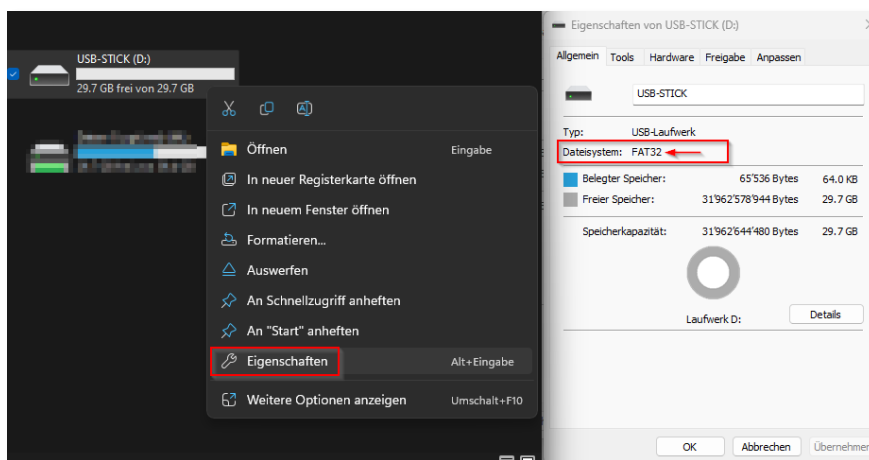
USB-STICK (D:)
29.7 GB frei von 29.7 GB

Öffnen	Eingabe
In neuer Registerkarte öffnen
In neuem Fenster öffnen
Formatieren...
Auswerfen
An Schnellzugriff anheften
An "Start" anheften
Eigenschaften	Alt+Eingabe
Weitere Optionen anzeigen	Umschalt+F10

Eigenschaften von USB-STICK (D:)

Allgemein | Tools | Hardware | Freigabe | Anpassen

USB-STICK

Typ: USB-Laufwerk
Dateisystem: FAT32

| | | |
|---|---|---|
| Belegter Speicher: | 65'536 Bytes | 64.0 KB |
| Freier Speicher: | 31'962'578'944 Bytes | 29.7 GB |
| Speicherkapazität: | 31'962'644'480 Bytes | 29.7 GB |

Laufwerk D:
Details

OK | Abbrechen | Übernehmen